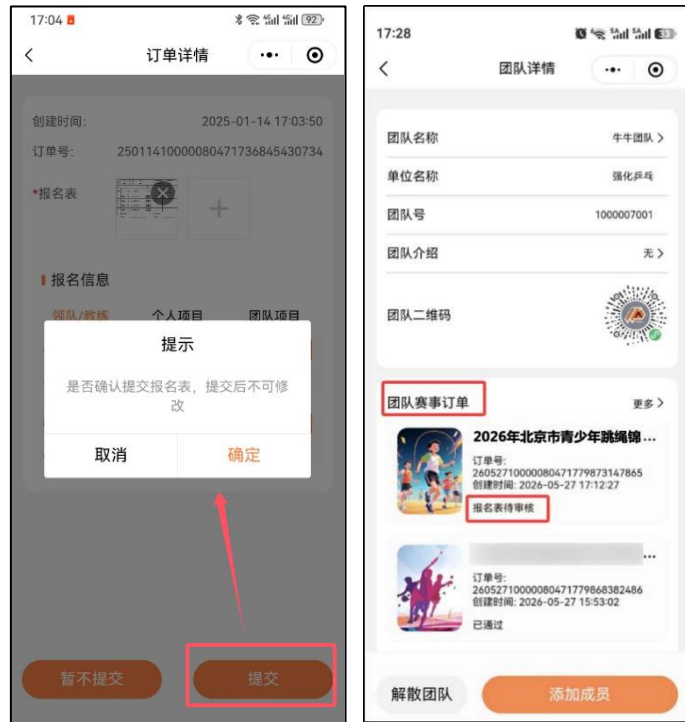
17:04

订单详情

创建时间: 2025-01-14 17:03:50

订单号: 250114100000804717368454430734

*报名表

报名信息

领队/教练 个人项目 团队项目

提示

是否确认提交报名表，提交后不可修改

取消 确定

暂不提交 提交

17:28

团队详情

团队名称 牛牛团队 >

单位名称 强化乒乓

团队号 1000007001

团队介绍 无 >

团队二维码

团队赛事订单 更多 >

2026年北京市青少年跳绳锦...

订单号: 260527100000804717798731478​65

创建时间: 2026-05-27 17:12:27

报名表待审核

订单号: 260527100000804717798683824​86

创建时间: 2026-05-27 15:53:02

已通过

解散团队 添加成员